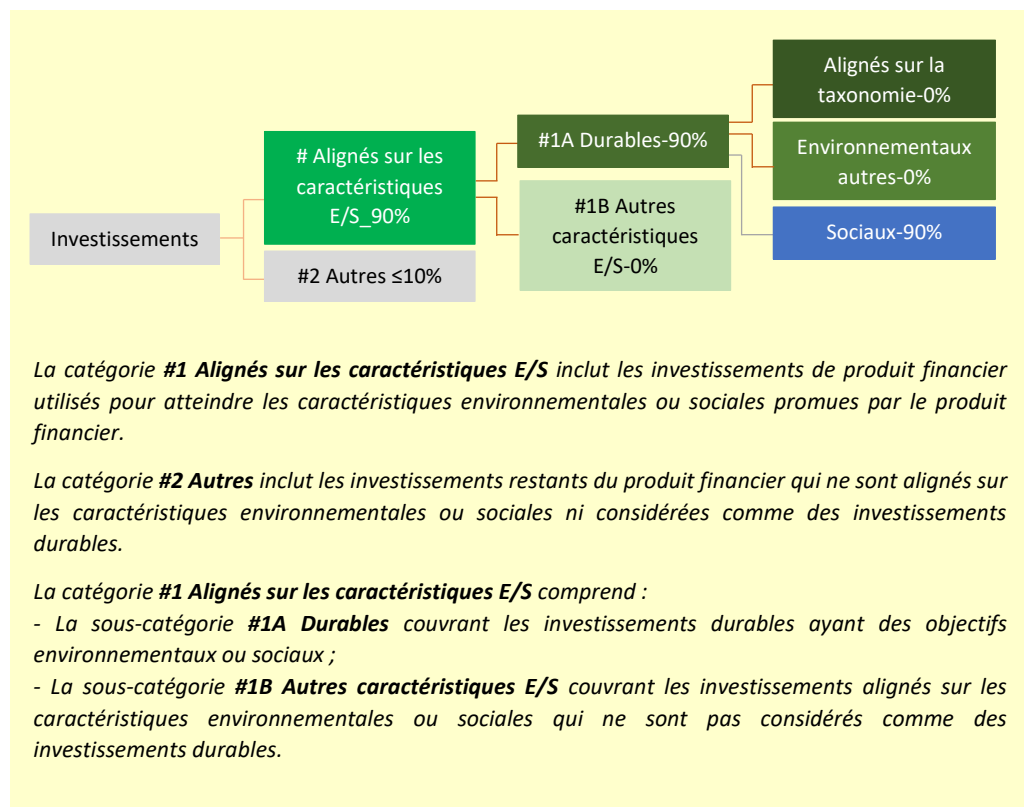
Investissements

# Alignés sur les caractéristiques E/S_90%

#2 Autres ≤10%

#1A Durables-90%

#1B Autres caractéristiques E/S-0%

Alignés sur la taxonomie-0%

Environnementaux autres-0%

Sociaux-90%

La catégorie **#1 Alignés sur les caractéristiques E/S** inclut les investissements de produit financier utilisés pour atteindre les caractéristiques environnementales ou sociales promues par le produit financier.

La catégorie **#2 Autres** inclut les investissements restants du produit financier qui ne sont alignés sur les caractéristiques environnementales ou sociales ni considérées comme des investissements durables.

La catégorie **#1 Alignés sur les caractéristiques E/S** comprend :
- La sous-catégorie **#1A Durables** couvrant les investissements durables ayant des objectifs environnementaux ou sociaux ;
- La sous-catégorie **#1B Autres caractéristiques E/S** couvrant les investissements alignés sur les caractéristiques environnementales ou sociales qui ne sont pas considérés comme des investissements durables.